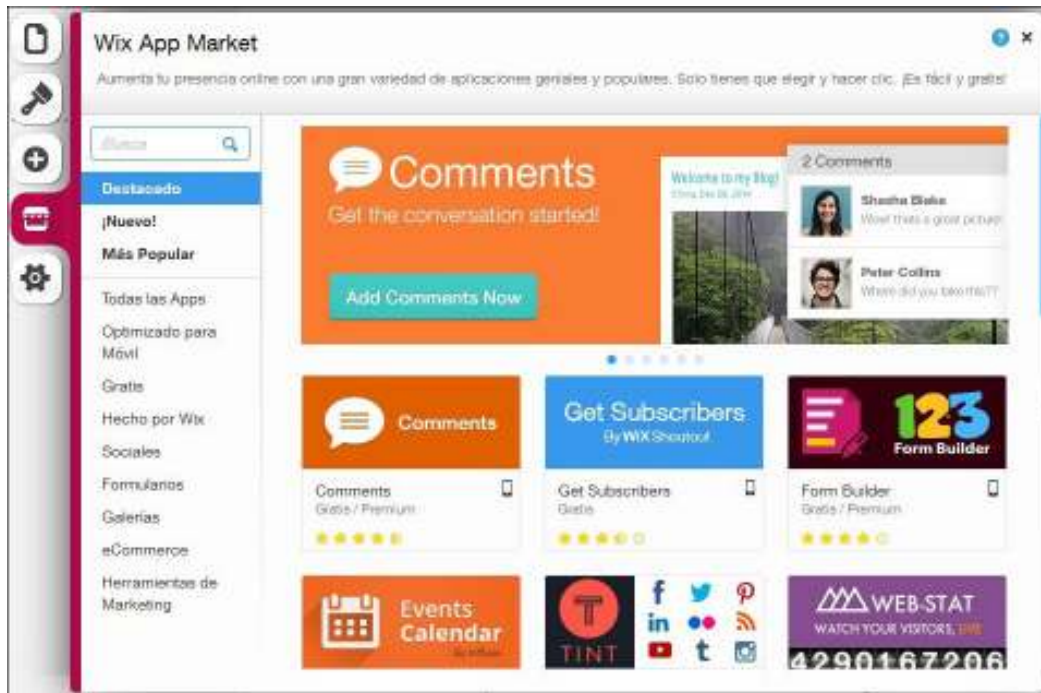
Wix App Market

Aumenta tu presencia online con una gran variedad de aplicaciones geniales y populares. Solo tienes que elegir y hacer clic. ¡Es fácil y gratis!

Buscar

Destacado

¡Nuevo!

Más Popular

Todas las Apps

Optimizado para Móvil

Gratis

Hecho por Wix

Sociales

Formularios

Galerías

eCommerce

Herramientas de Marketing

Comments

Get the conversation started!

Add Comments Now

Welcome to my Blog!

2 Comments

Shasha Blake

Wow! thats a great picture

Peter Collins

Where did you take this??

Comments

Comments

Gratis / Premium

Get Subscribers

By WIX Shoutout

Get Subscribers

Gratis

123 Form Builder

Form Builder

Gratis / Premium

Events Calendar

TINT

WEB-STAT

WATCH YOUR VISITORS, LIVE

4290167206